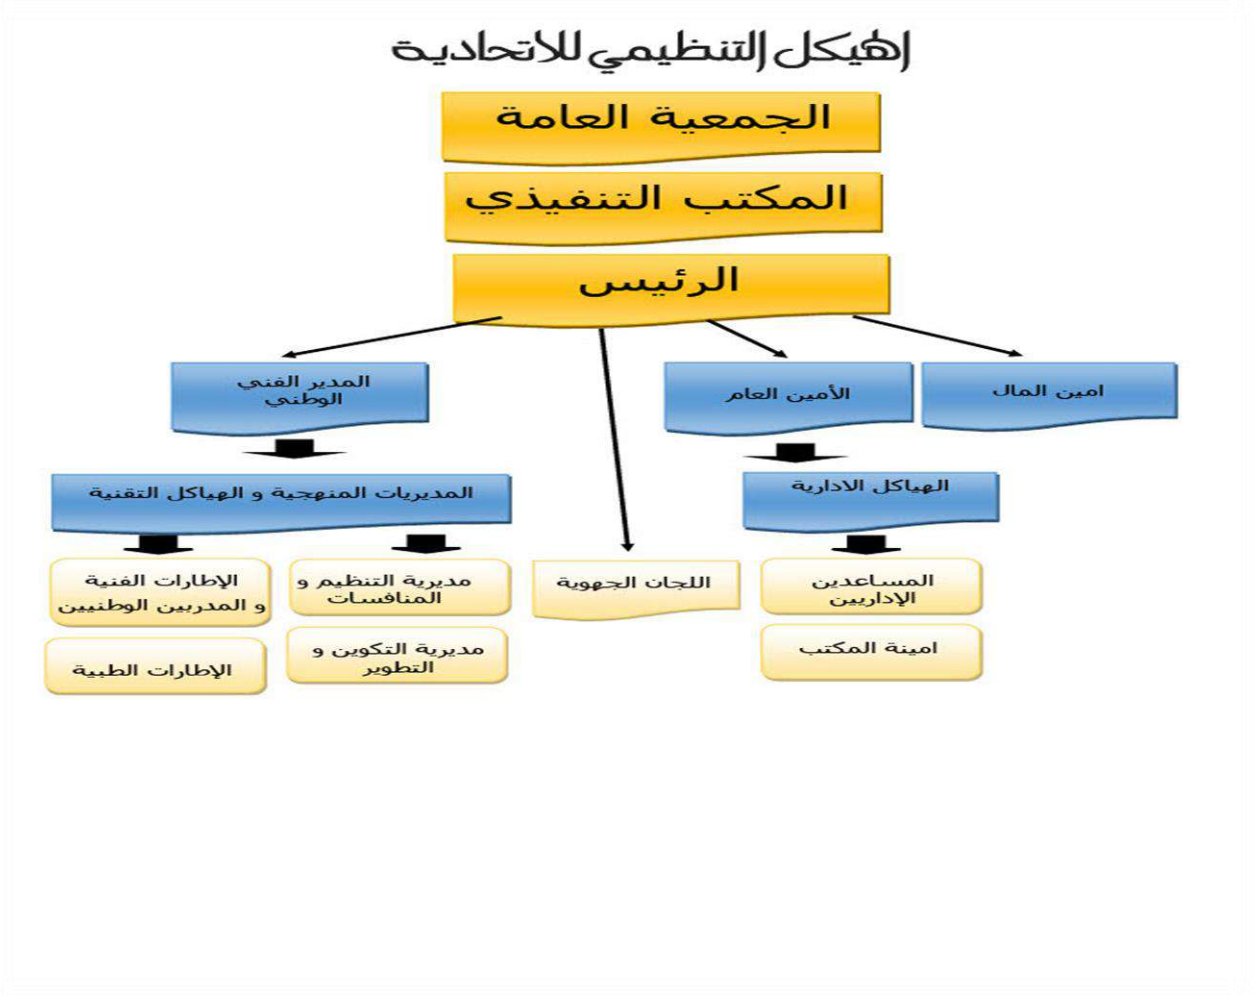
الهيكل التنظيمي للاتحادية

الجمعية العامة

المكتب التنفيذي

الرئيس

المدير الفني الوطني

الأمين العام

امين المال

المديريات المنهجية و الهياكل التقنية

الهياكل الادارية

الإطارات الفنية و المدربين الوطنيين

مديرية التنظيم و المنافسات

اللجان الجهوية

المساعدين الإداريين

الإطارات الطبية

مديرية التكوين و التطوير

امينة المكتب